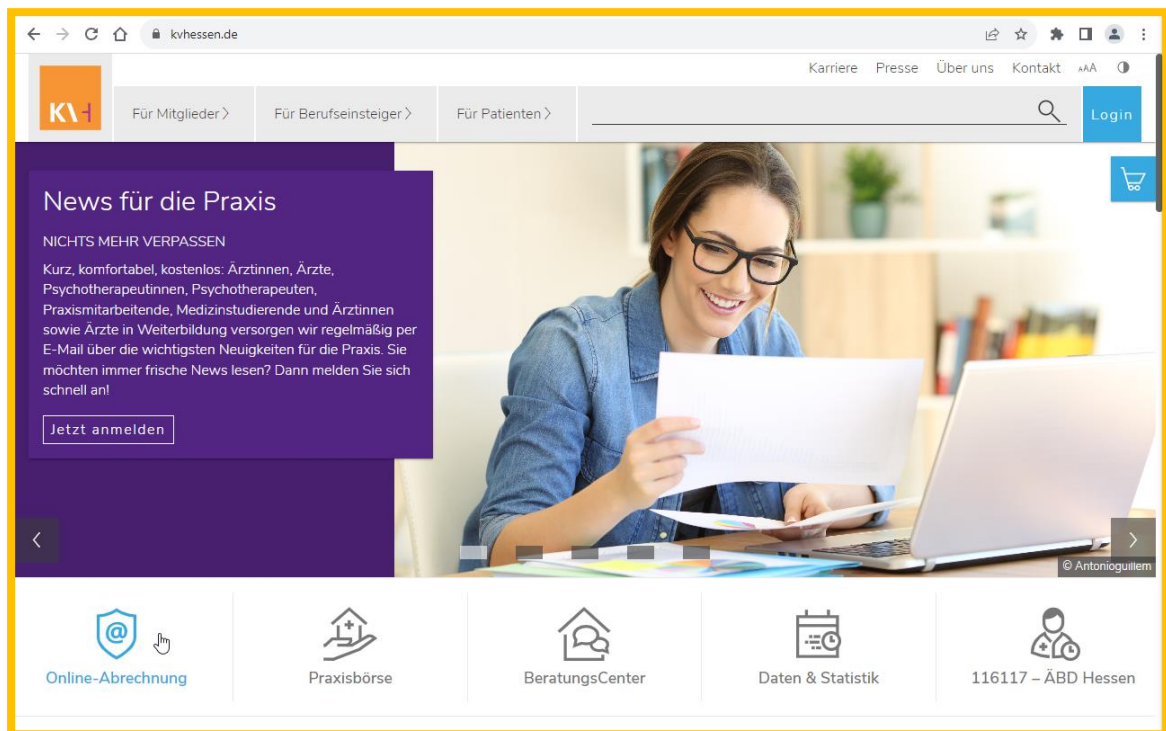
kvhessen.de

Karriere Presse Über uns Kontakt AAA

KVH

Für Mitglieder > Für Berufseinsteiger > Für Patienten >

Login

News für die Praxis

NICHTS MEHR VERPASSEN

Kurz, komfortabel, kostenlos: Ärztinnen, Ärzte, Psychotherapeutinnen, Psychotherapeuten, Praxismitarbeitende, Medizinstudierende und Ärztinnen sowie Ärzte in Weiterbildung versorgen wir regelmäßig per E-Mail über die wichtigsten Neuigkeiten für die Praxis. Sie möchten immer frische News lesen? Dann melden Sie sich schnell an!

Jetzt anmelden

© Antonioguillem

Online-Abrechnung

Praxisbörse

BeratungsCenter

Daten & Statistik

116117 – ÄBD Hessen